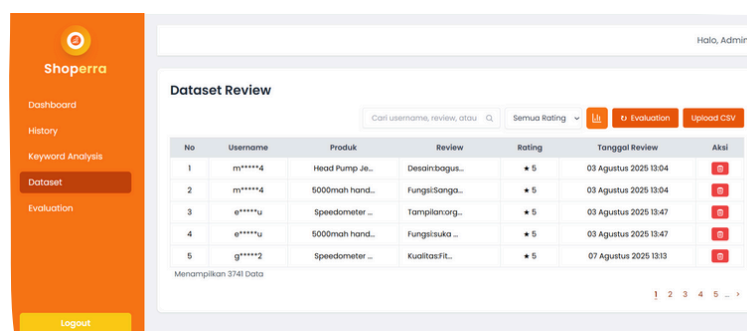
Shoperra

Dashboard
History
Keyword Analysis
Dataset
Evaluation

Logout

Halo, Admin

Dataset Review

Cari username, review, atau

Semua Rating

Evaluation

Upload CSV

| No | Username | Produk | Review | Rating | Tanggal Review | Aksi |
|---|---|---|---|---|---|---|
| 1 | m*****4 | Head Pump Je... | Desain:bagus... | ★ 5 | 03 Agustus 2025 13:04 | |
| 2 | m*****4 | 5000mah hand... | Fungsi:Sanga... | ★ 5 | 03 Agustus 2025 13:04 | |
| 3 | e*****u | Speedometer ... | Tampilan:org... | ★ 5 | 03 Agustus 2025 13:47 | |
| 4 | e*****u | 5000mah hand... | Fungsi:suka ... | ★ 5 | 03 Agustus 2025 13:47 | |
| 5 | g*****2 | Speedometer ... | Kualitas:Fit... | ★ 5 | 07 Agustus 2025 13:13 | |

Menampilkan 3741 Data

1 2 3 4 5 ... >